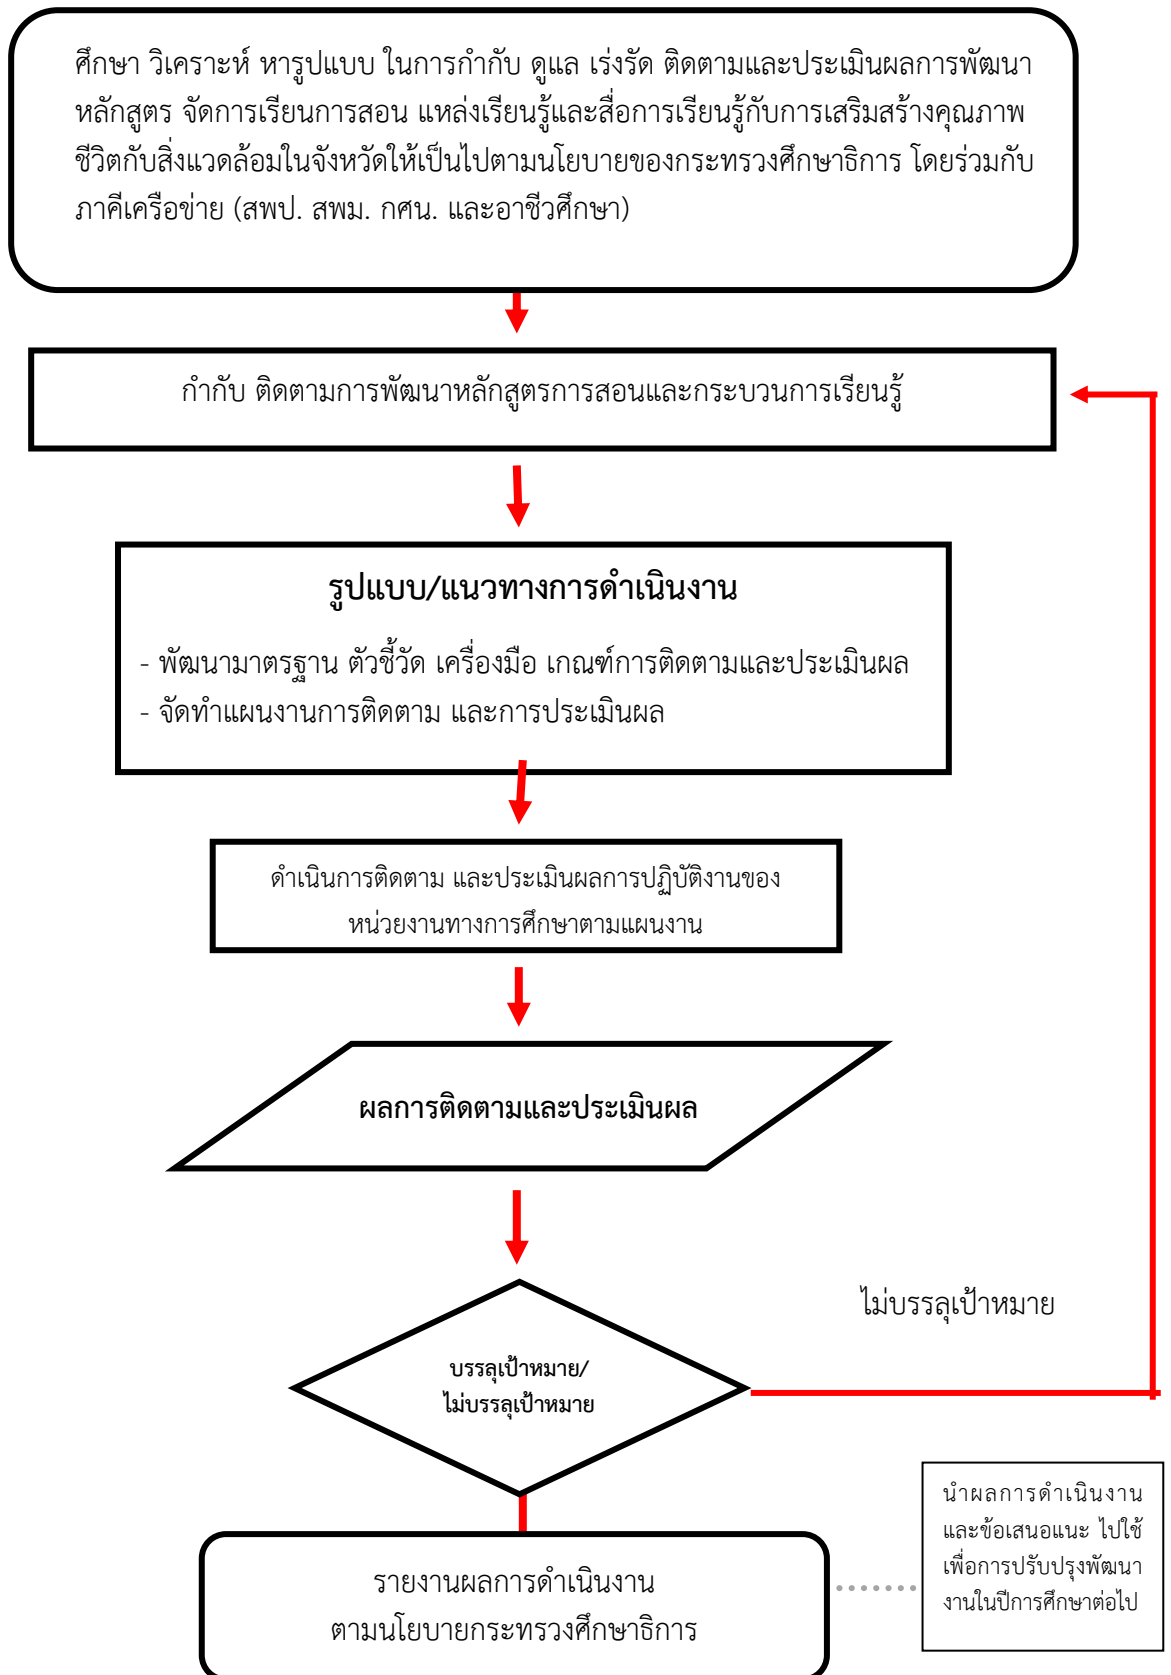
ศึกษา วิเคราะห์ หารูปแบบ ในการกำกับ ดูแล เร่งรัด ติดตามและประเมินผลการพัฒนาหลักสูตร จัดการเรียนการสอน แหล่งเรียนรู้และสื่อการเรียนรู้กับการเสริมสร้างคุณภาพชีวิตกับสิ่งแวดล้อมในจังหวัดให้เป็นไปตามนโยบายของกระทรวงศึกษาธิการ โดยร่วมกับภาคีเครือข่าย (สพป. สพม. กศน. และอาชีวศึกษา)

กำกับ ติดตามการพัฒนาหลักสูตรการสอนและกระบวนการเรียนรู้

รูปแบบ/แนวทางการดำเนินงาน

- พัฒนามาตรฐาน ตัวชี้วัด เครื่องมือ เกณฑ์การติดตามและประเมินผล
- จัดทำแผนงานการติดตาม และการประเมินผล

ดำเนินการติดตาม และประเมินผลการปฏิบัติงานของหน่วยงานทางการศึกษาตามแผนงาน

ผลการติดตามและประเมินผล

ไม่บรรลุเป้าหมาย

บรรลุเป้าหมาย/ไม่บรรลุเป้าหมาย

นำผลการดำเนินงานและข้อเสนอแนะ ไปใช้เพื่อการปรับปรุงพัฒนางานในปีการศึกษาต่อไป

รายงานผลการดำเนินงานตามนโยบายกระทรวงศึกษาธิการ